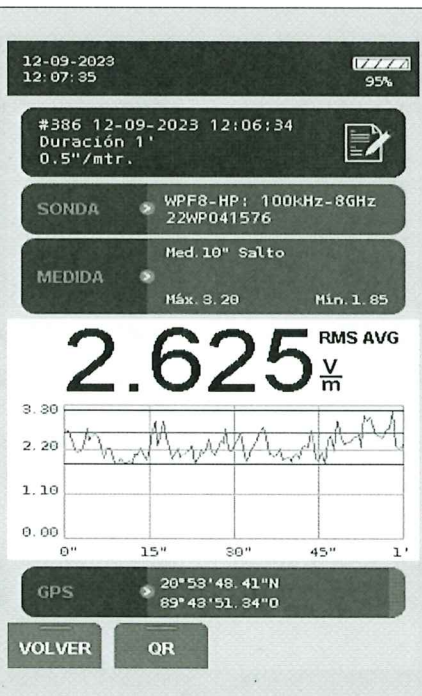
12-09-2023
12:07:35

95%

#386 12-09-2023 12:06:34
Duración 1'
0.5"/mtr.

SONDA

WPF8-HP: 100kHz-8GHz
22WP041576

MEDIDA

Med.10" Salto

Máx.3.28

Mín.1.85

2.625

RMS AVG

$\frac{V}{m}$

3.30

2.20

1.10

0.00

0"

15"

30"

45"

1'

GPS

20°53'48.41"N
89°43'51.34"O

VOLVER

QR